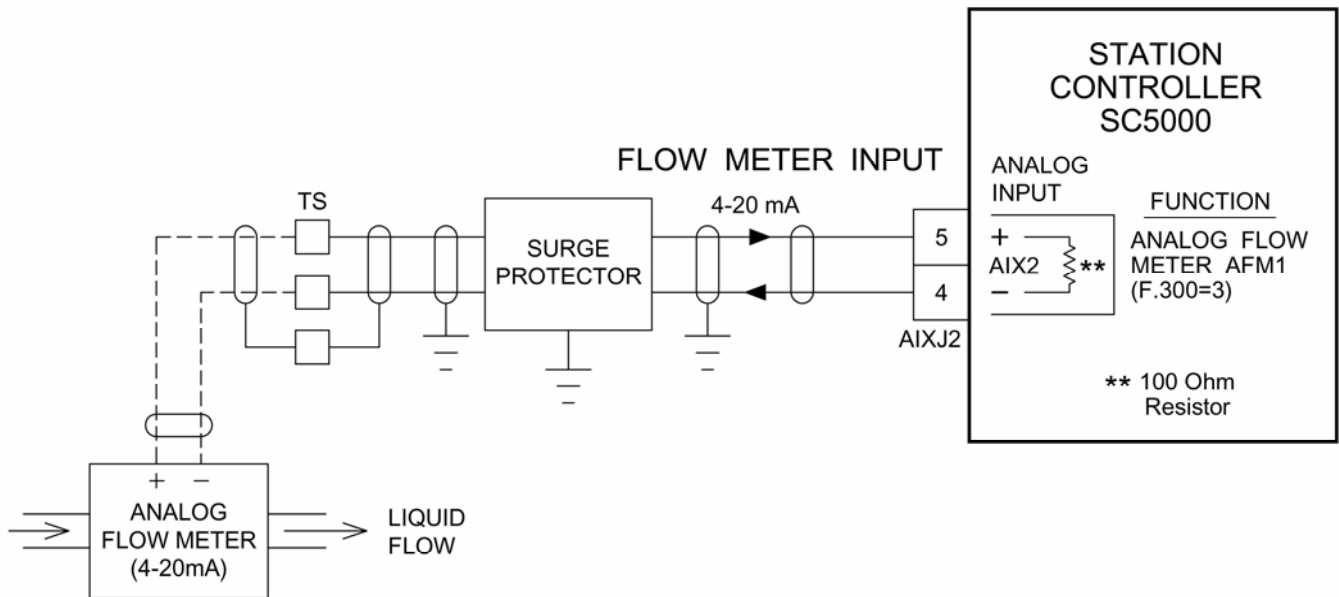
STATION CONTROLLER SC5000

FLOW METER INPUT

ANALOG INPUT

FUNCTION

TS

4-20 mA

SURGE PROTECTOR

5

4

+

AIX2

−

**

ANALOG FLOW METER AFM1 (F.300=3)

AIXJ2

** 100 Ohm Resistor

+ −

ANALOG FLOW METER (4-20mA)

LIQUID FLOW